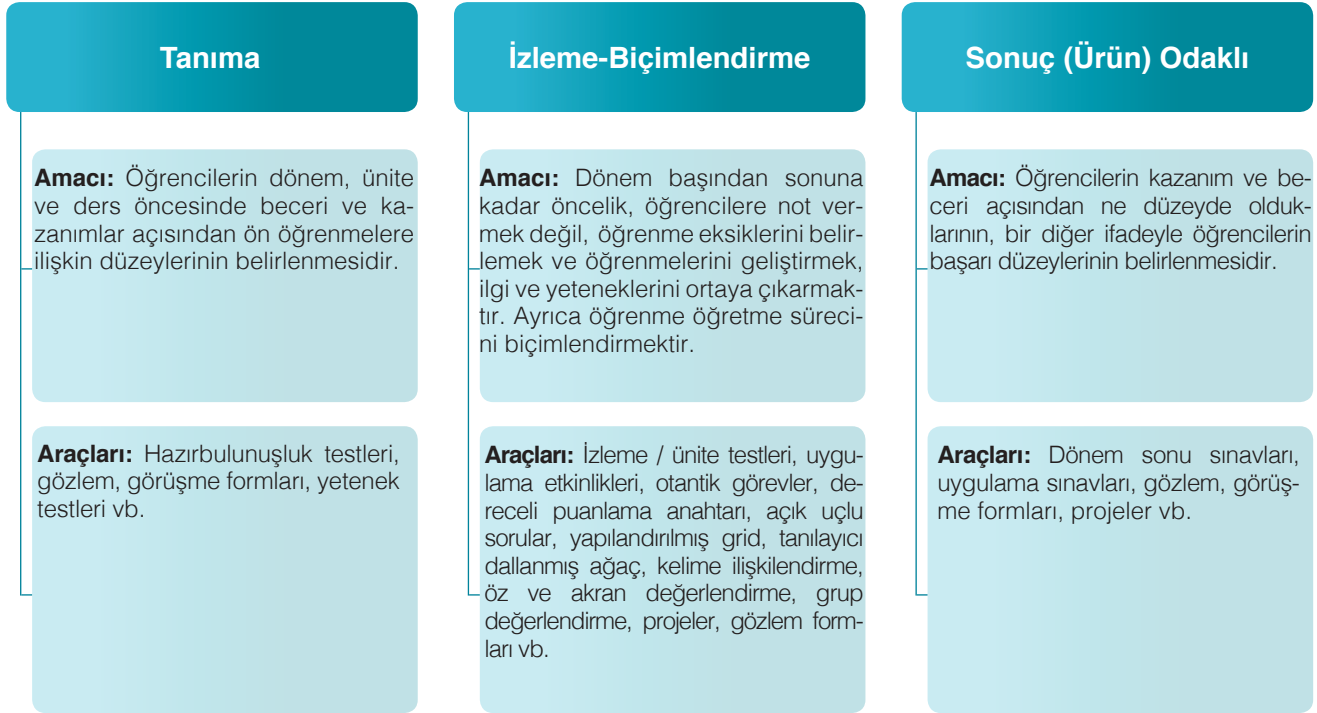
Tanıma

Amacı: Öğrencilerin dönem, ünite ve ders öncesinde beceri ve kazanımlar açısından ön öğrenmelere ilişkin düzeylerinin belirlenmesidir.

Araçları: Hazırbulunuşluk testleri, gözlem, görüşme formları, yetenek testleri vb.

İzleme-Biçimlendirme

Amacı: Dönem başından sonuna kadar öncelik, öğrencilere not vermek değil, öğrenme eksiklerini belirlemek ve öğrenmelerini geliştirmek, ilgi ve yeteneklerini ortaya çıkarmaktır. Ayrıca öğrenme öğretme sürecini biçimlendirmektir.

Araçları: İzleme / ünite testleri, uygulama etkinlikleri, otantik görevler, dereceli puanlama anahtarı, açık uçlu sorular, yapılandırılmış grid, tanılayıcı dallanmış ağaç, kelime ilişkilendirme, öz ve akran değerlendirme, grup değerlendirme, projeler, gözlem formları vb.

Sonuç (Ürün) Odaklı

Amacı: Öğrencilerin kazanım ve beceri açısından ne düzeyde olduklarının, bir diğer ifadeyle öğrencilerin başarı düzeylerinin belirlenmesidir.

Araçları: Dönem sonu sınavları, uygulama sınavları, gözlem, görüşme formları, projeler vb.